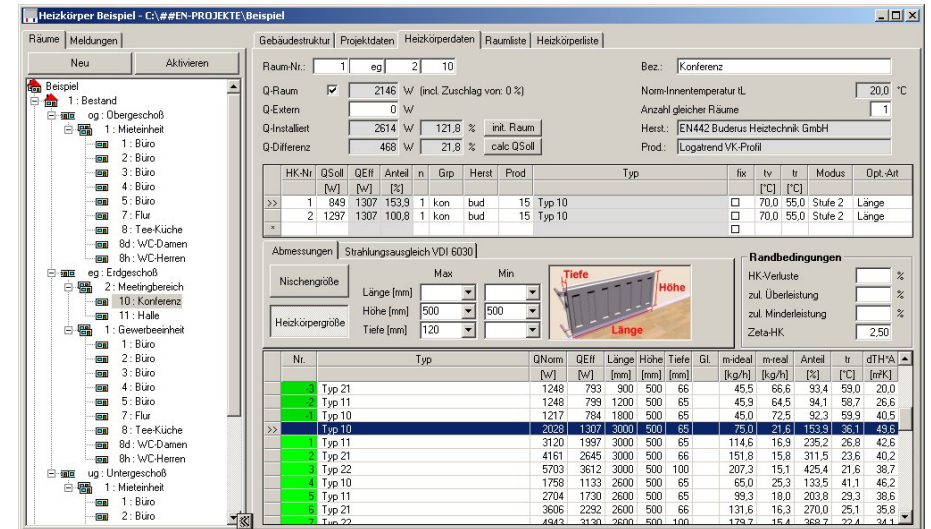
Heizkörper Beispiel - C:\##EN-PROJEKTE\Beispiel

Räume | Meldungen

Neu | Aktivieren

Beispiel
1 : Bestand
og : Obergeschoß
1 : Mieteinheit
1 : Büro
2 : Büro
3 : Büro
4 : Büro
5 : Büro
7 : Flur
8 : Tee-Küche
8d : WC-Damen
8h : WC-Herren
eg : Erdgeschoß
2 : Meetingbereich
10 : Konferenz
11 : Halle
1 : Gewerbeeinheit
1 : Büro
2 : Büro
3 : Büro
4 : Büro
5 : Büro
7 : Flur
8 : Tee-Küche
8d : WC-Damen
8h : WC-Herren
ug : Untergeschoß
1 : Mieteinheit
1 : Büro
2 : Büro

Gebäudestruktur | Projektdaten | Heizkörperdaten | Raumliste | Heizkörperliste

Raum-Nr.: 1 eg 2 10
Bez.: Konferenz
Q-Raum 2146 W (incl. Zuschlag von: 0 %)
Norm-Innentemperatur tL 20,0 °C
Q-Extern 0 W
Anzahl gleicher Räume 1
Q-Installiert 2614 W 121,8 % init. Raum
Herst.: EN442 Buderus Heiztechnik GmbH
Q-Differenz 468 W 21,8 % calc QSoll
Prod.: Logatrend VK-Profil

| HK-Nr | QSoll [W] | QEff [W] | Anteil [%] | n | Grp | Herst | Prod | Typ | fix | tv [°C] | tr [°C] | Modus | Opt.-Art |
|---|---|---|---|---|---|---|---|---|---|---|---|---|---|
| >> 1 | 849 | 1307 | 153,9 | 1 | kon | bud | 15 | Typ 10 | | 70,0 | 55,0 | Stufe 2 | Länge |
| 2 | 1297 | 1307 | 100,8 | 1 | kon | bud | 15 | Typ 10 | | 70,0 | 55,0 | Stufe 2 | Länge |
| * | | | | | | | | | | | | | |

Abmessungen | Strahlungsausgleich VDI 6030

Nischengröße
Heizkörpergröße
Max Min
Länge [mm]
Höhe [mm] 500 500
Tiefe [mm] 120
Tiefe Höhe Länge

Randbedingungen
HK-Verluste %
zul. Überleistung %
zul. Minderleistung %
Zeta-HK 2,50

| Nr. | Typ | QNorm [W] | QEff [W] | Länge [mm] | Höhe [mm] | Tiefe [mm] | Gl. | m-ideal [kg/h] | m-real [kg/h] | Anteil [%] | tr [°C] | dTH*A [m²K] |
|---|---|---|---|---|---|---|---|---|---|---|---|---|
| -3 | Typ 21 | 1248 | 793 | 900 | 500 | 66 | | 45,5 | 66,6 | 93,4 | 59,0 | 20,0 |
| -2 | Typ 11 | 1248 | 799 | 1200 | 500 | 65 | | 45,9 | 64,5 | 94,1 | 58,7 | 26,6 |
| -1 | Typ 10 | 1217 | 784 | 1800 | 500 | 65 | | 45,0 | 72,5 | 92,3 | 59,9 | 40,5 |
| >> | Typ 10 | 2028 | 1307 | 3000 | 500 | 65 | | 75,0 | 21,6 | 153,9 | 36,1 | 49,6 |
| 1 | Typ 11 | 3120 | 1997 | 3000 | 500 | 65 | | 114,6 | 16,9 | 235,2 | 26,8 | 42,6 |
| 2 | Typ 21 | 4161 | 2645 | 3000 | 500 | 66 | | 151,8 | 15,8 | 311,5 | 23,6 | 40,2 |
| 3 | Typ 22 | 5703 | 3612 | 3000 | 500 | 100 | | 207,3 | 15,1 | 425,4 | 21,6 | 38,7 |
| 4 | Typ 10 | 1758 | 1133 | 2600 | 500 | 65 | | 65,0 | 25,3 | 133,5 | 41,1 | 46,2 |
| 5 | Typ 11 | 2704 | 1730 | 2600 | 500 | 65 | | 99,3 | 18,0 | 203,8 | 29,3 | 38,6 |
| 6 | Typ 21 | 3606 | 2292 | 2600 | 500 | 66 | | 131,6 | 16,3 | 270,0 | 25,1 | 35,8 |
| 7 | Typ 22 | 4943 | 3130 | 2600 | 500 | 100 | | 179,7 | 15,4 | 368,7 | 22,4 | 34,1 |